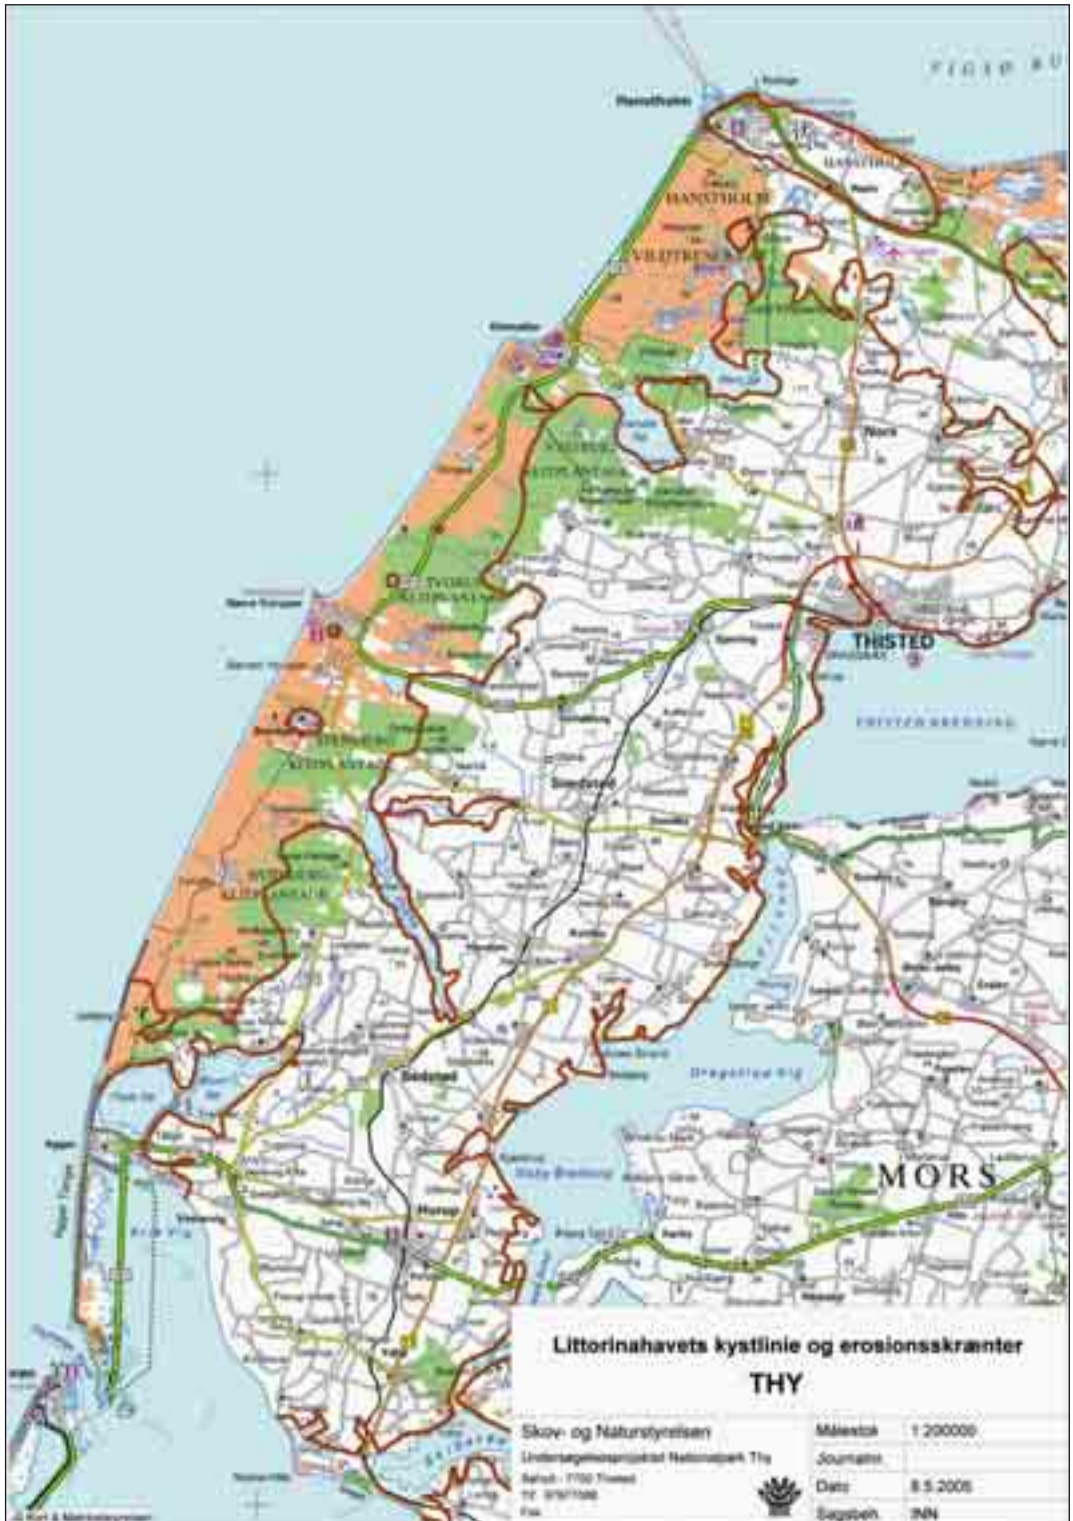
Hanstholm

HANSTHOLM

VILDTRESERVAT

THISTED

MORS

Littorinahavets kystlinie og erosionsskrænter

THY

Skov- og Naturstyrelsen

Undersøgelsesprojekt Nationalpark Thy

| Målestok | 1:200000 |
|---|---|
| Journalnr. | |
| Dato | 8.5.2005 |
| Sagsbeh. | INN |